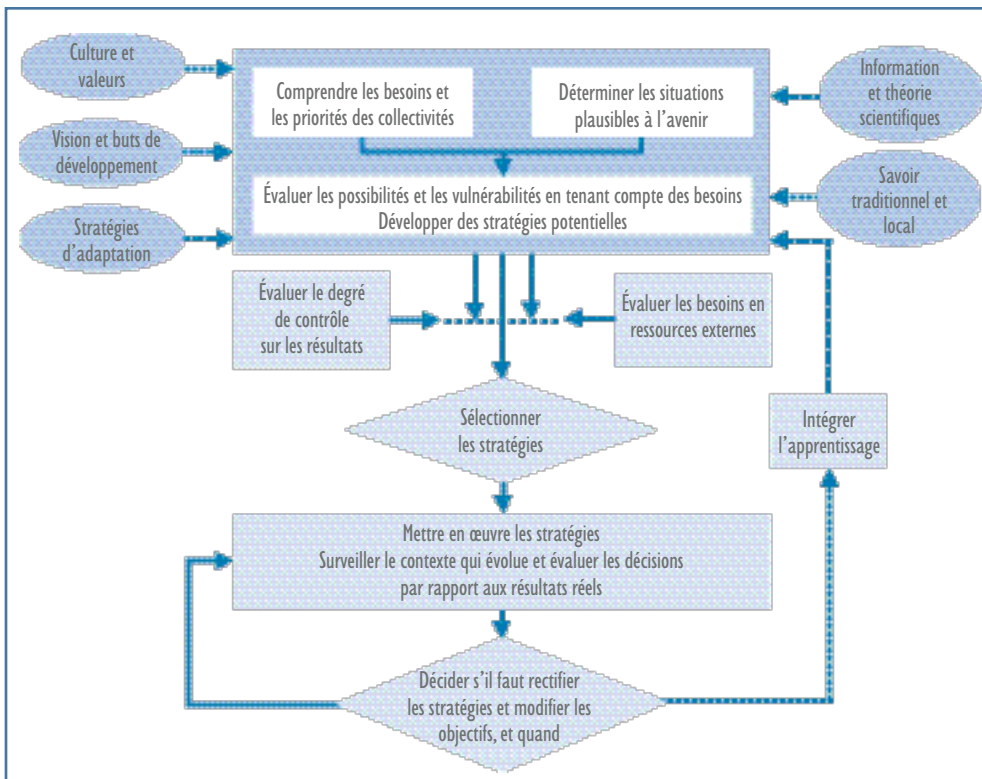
Culture et valeurs

Vision et buts de développement

Stratégies d'adaptation

Comprendre les besoins et les priorités des collectivités

Déterminer les situations plausibles à l'avenir

Évaluer les possibilités et les vulnérabilités en tenant compte des besoins
Développer des stratégies potentielles

Information et théorie scientifiques

Savoir traditionnel et local

Évaluer le degré de contrôle sur les résultats

Évaluer les besoins en ressources externes

Sélectionner les stratégies

Intégrer l'apprentissage

Mettre en œuvre les stratégies
Surveiller le contexte qui évolue et évaluer les décisions par rapport aux résultats réels

Décider s'il faut rectifier les stratégies et modifier les objectifs, et quand